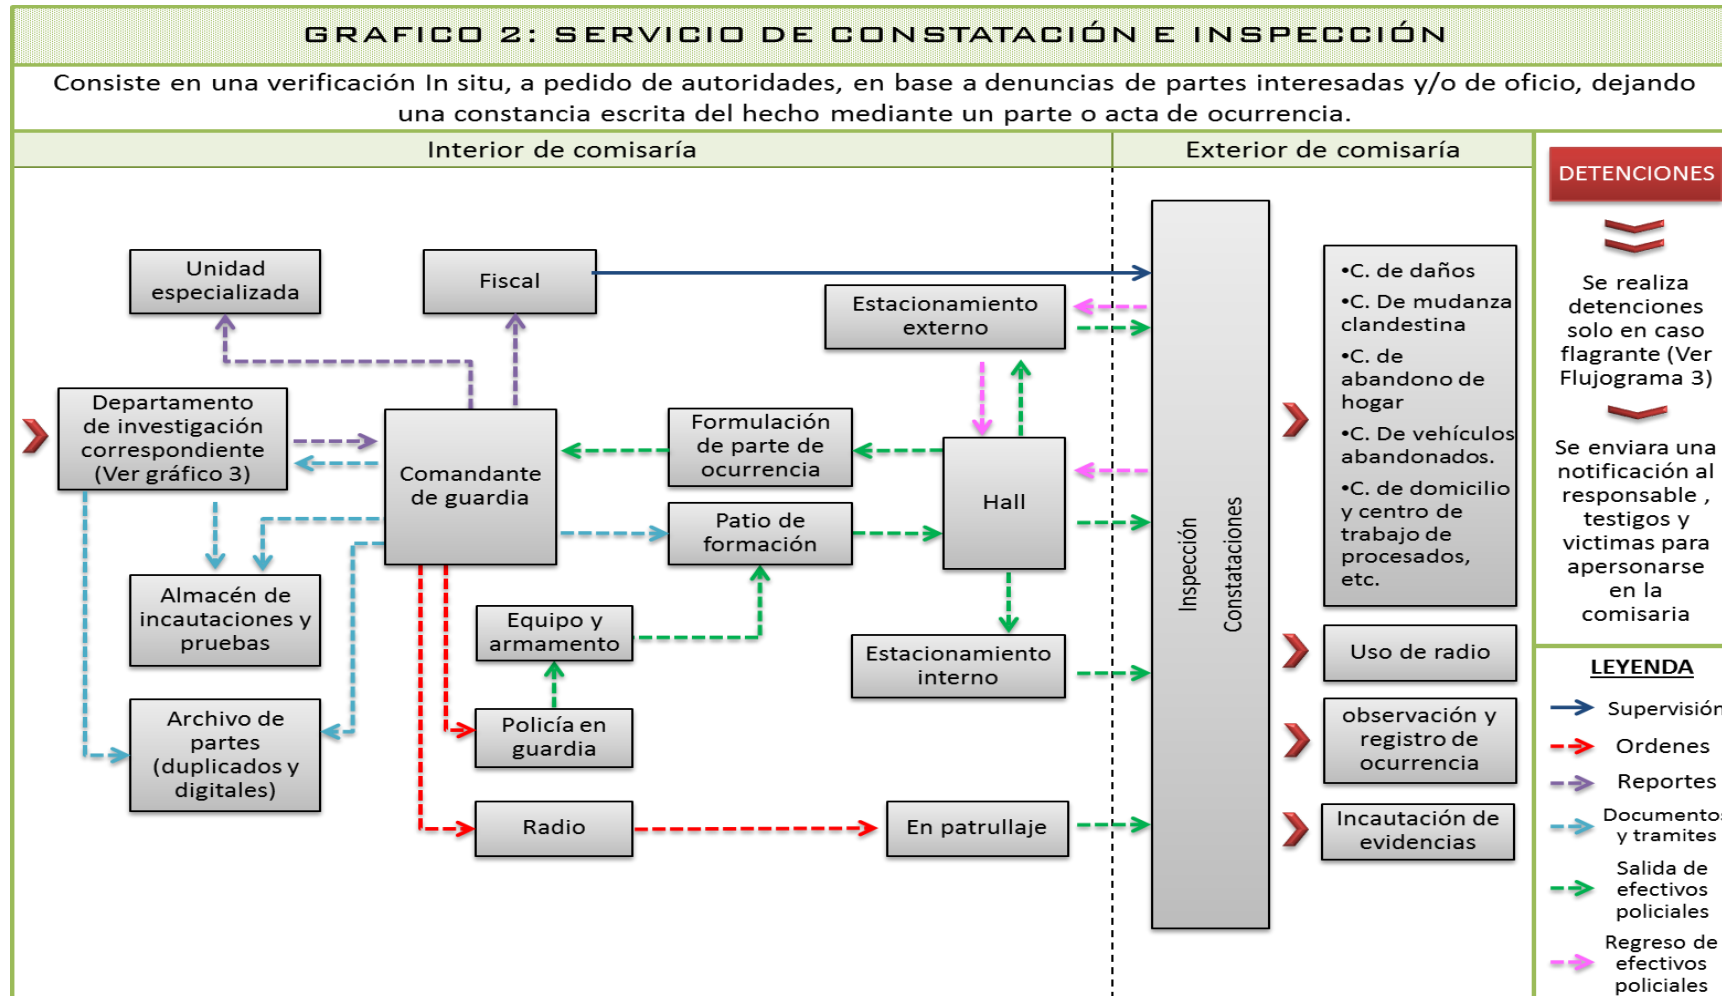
GRAFICO 2: SERVICIO DE CONSTATACIÓN E INSPECCIÓN

Consiste en una verificación In situ, a pedido de autoridades, en base a denuncias de partes interesadas y/o de oficio, dejando una constancia escrita del hecho mediante un parte o acta de ocurrencia.

Interior de comisaría

Exterior de comisaría

DETENCIONES

Unidad especializada

Fiscal

Estacionamiento externo

Departamento de investigación correspondiente (Ver gráfico 3)

Comandante de guardia

Formulación de parte de ocurrencia

Hall

Patio de formación

Almacén de incautaciones y pruebas

Equipo y armamento

Estacionamiento interno

Archivo de partes (duplicados y digitales)

Policía en guardia

Radio

En patrullaje

Inspección Constataciones

•C. de daños
•C. De mudanza clandestina
•C. de abandono de hogar
•C. De vehículos abandonados.
•C. de domicilio y centro de trabajo de procesados, etc.

Uso de radio

observación y registro de ocurrencia

Incautación de evidencias

Se realiza detenciones solo en caso flagrante (Ver Flujograma 3)

Se enviara una notificación al responsable , testigos y victimas para apersonarse en la comisaria

LEYENDA
Supervisión
Ordenes
Reportes
Documentos y tramites
Salida de efectivos policiales
Regreso de efectivos policiales